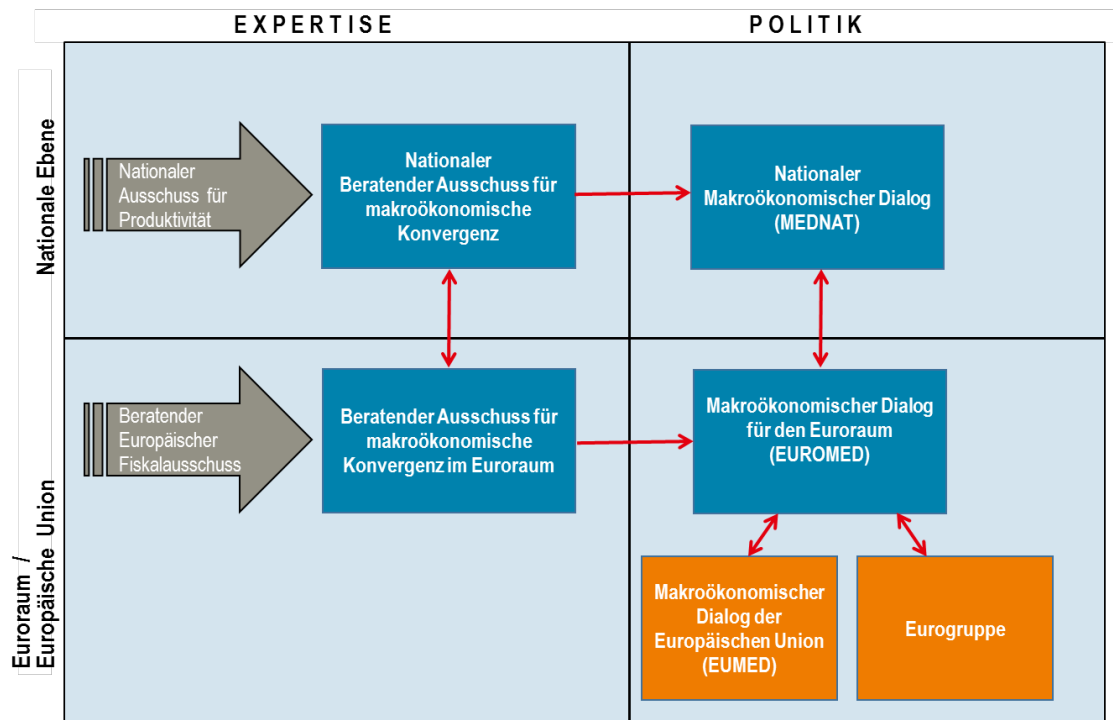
EXPERTISE

POLITIK

Nationale Ebene

Nationaler Ausschuss für Produktivität

Nationaler Beratender Ausschuss für makroökonomische Konvergenz

Nationaler Makroökonomischer Dialog (MEDNAT)

Euroraum / Europäische Union

Beratender Europäischer Fiskalausschuss

Beratender Ausschuss für makroökonomische Konvergenz im Euroraum

Makroökonomischer Dialog für den Euroraum (EUROMED)

Makroökonomischer Dialog der Europäischen Union (EUMED)

Eurogruppe